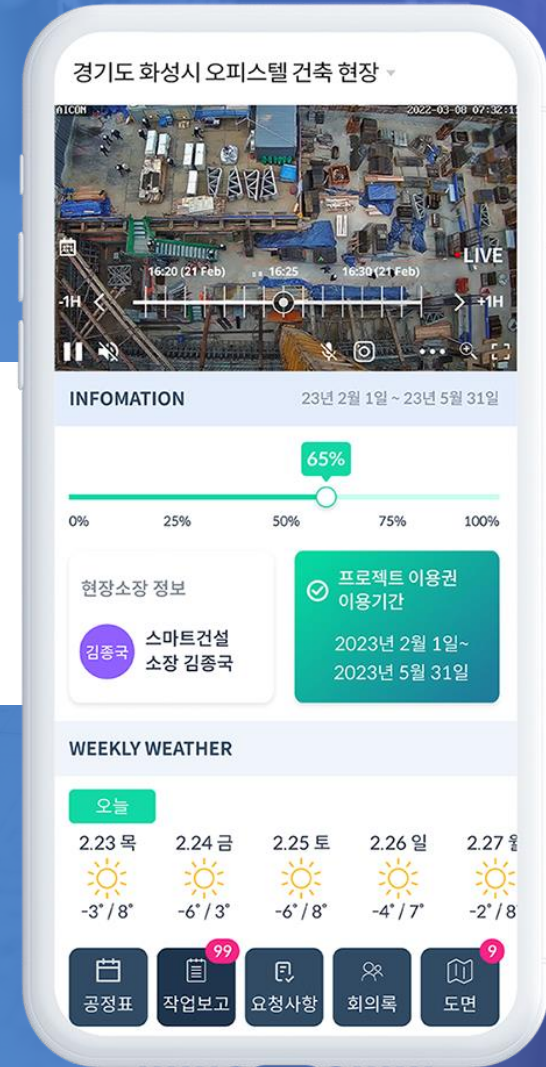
경기도 화성시 오피스텔 건축 현장

AICOM 2022-03-08 07:32:1

16:20 (21 Feb) 16:25 16:30 (21 Feb)

LIVE

-1H +1H

INFOMATION 23년 2월 1일 ~ 23년 5월 31일

65%

0% 25% 50% 75% 100%

현장소장 정보

김종국 스마트건설 소장 김종국

프로젝트 이용권 이용기간

2023년 2월 1일~ 2023년 5월 31일

WEEKLY WEATHER

오늘

| 2.23 목 | 2.24 금 | 2.25 토 | 2.26 일 | 2.27 월 |
|---|---|---|---|---|
| -3° / 8° | -6° / 3° | -6° / 8° | -4° / 7° | -2° / 8 |

99 9

공정표 작업보고 요청사항 회의록 도면